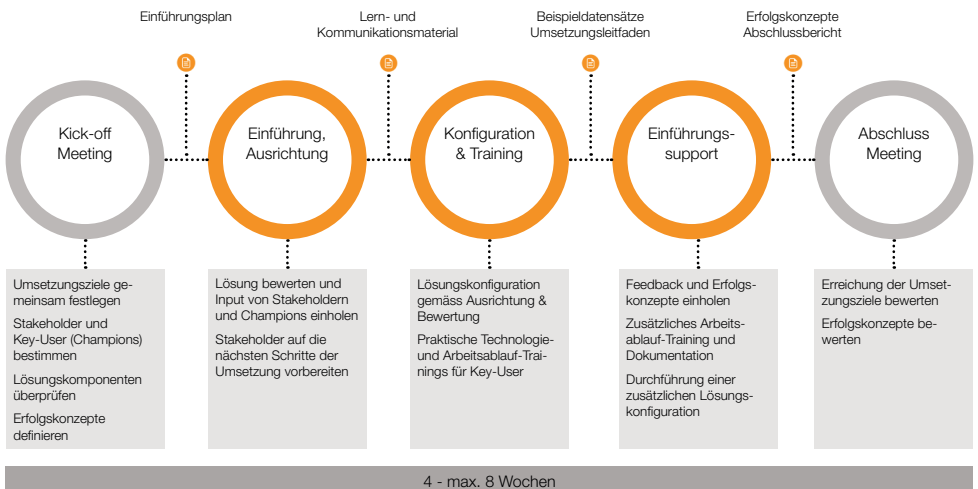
Einführungsplan

Lern- und Kommunikationsmaterial

Beispieldatensätze Umsetzungsleitfaden

Erfolgskonzepte Abschlussbericht

Kick-off Meeting

Einführung, Ausrichtung

Konfiguration & Training

Einführungssupport

Abschluss Meeting

Umsetzungsziele gemeinsam festlegen

Stakeholder und Key-User (Champions) bestimmen

Lösungskomponenten überprüfen

Erfolgskonzepte definieren

Lösung bewerten und Input von Stakeholdern und Champions einholen

Stakeholder auf die nächsten Schritte der Umsetzung vorbereiten

Lösungskonfiguration gemäss Ausrichtung & Bewertung

Praktische Technologie- und Arbeitsablauf-Trainings für Key-User

Feedback und Erfolgskonzepte einholen

Zusätzliches Arbeitsablauf-Training und Dokumentation

Durchführung einer zusätzlichen Lösungskonfiguration

Erreichung der Umsetzungsziele bewerten

Erfolgskonzepte bewerten

4 - max. 8 Wochen